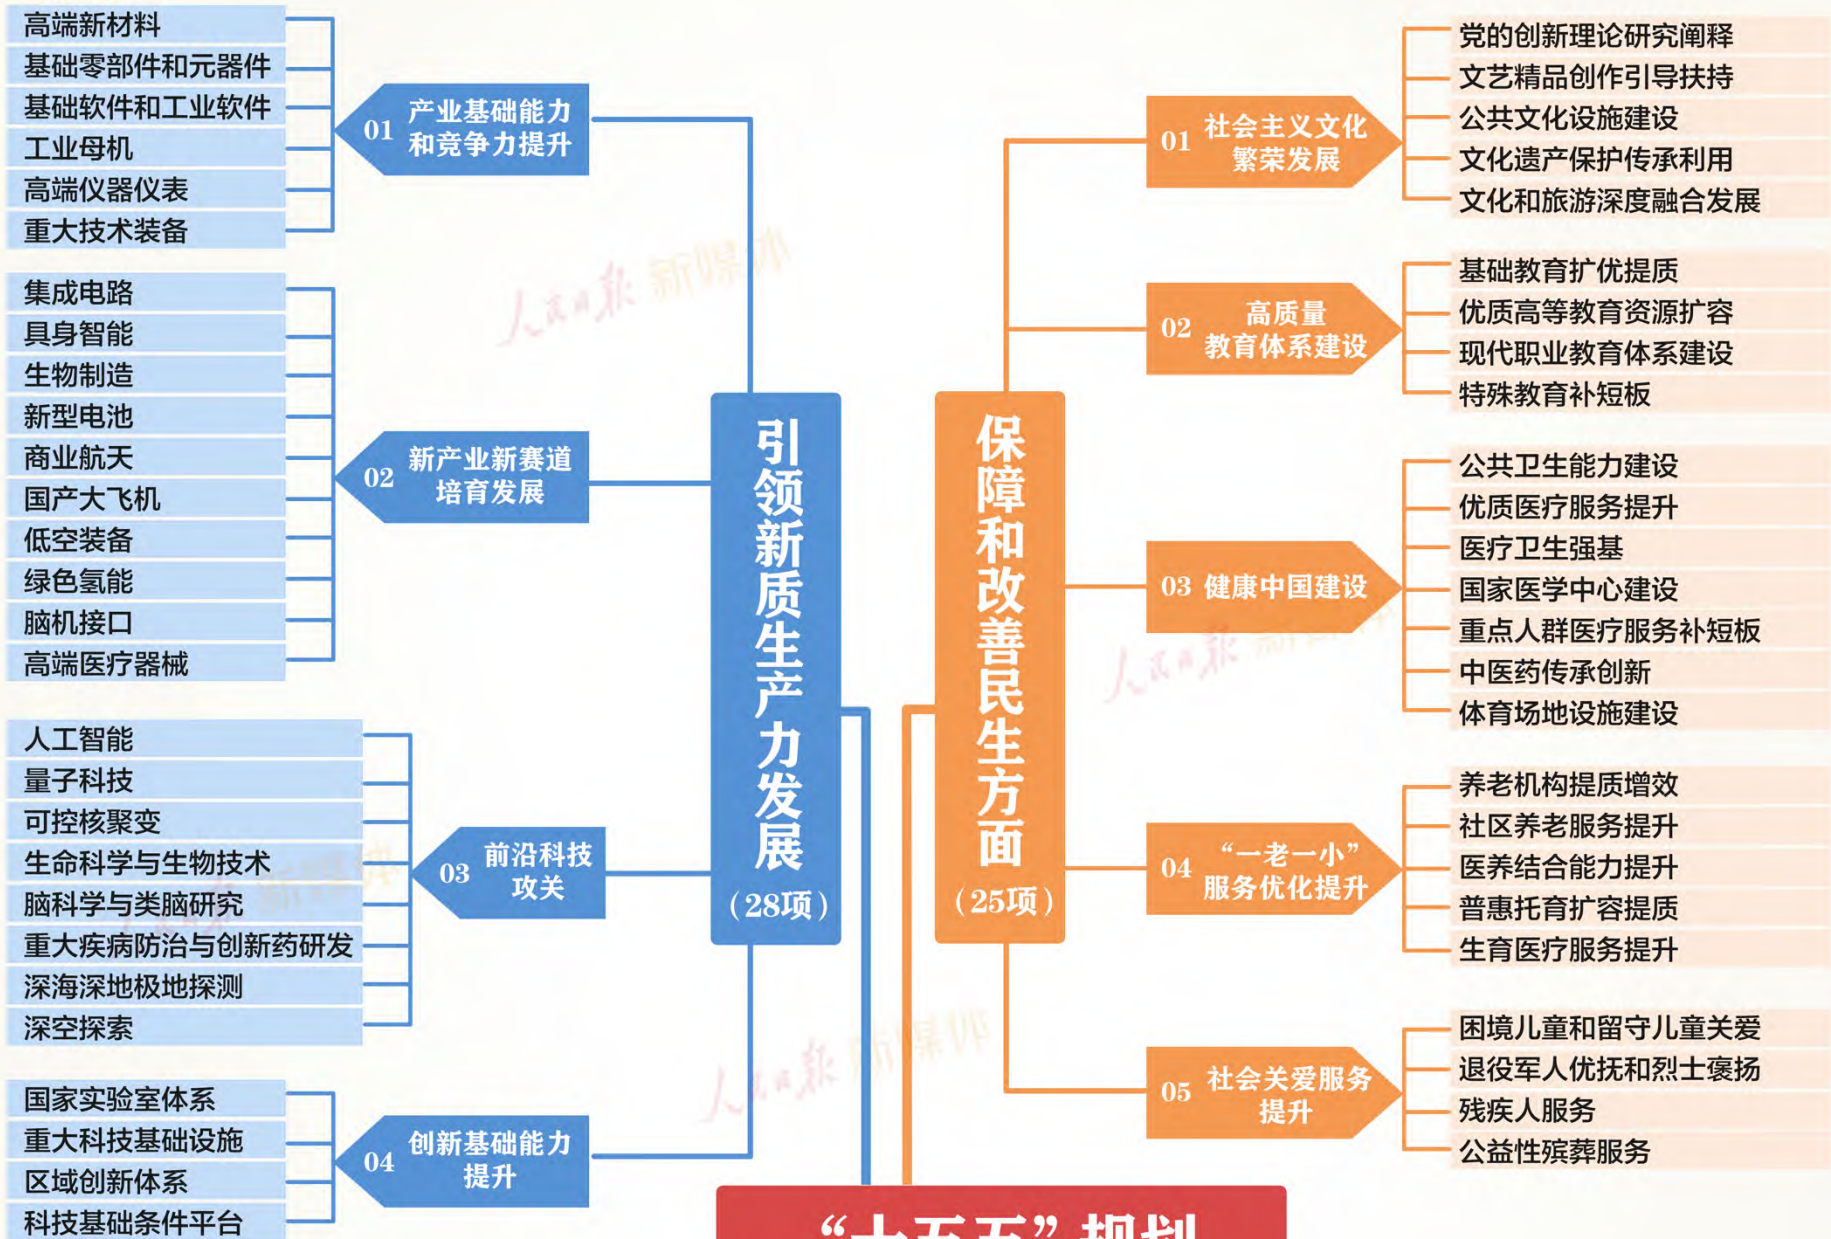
高端新材料
基础零部件和元器件
基础软件和工业软件
工业母机
高端仪器仪表
重大技术装备

01 产业基础能力和竞争力提升

集成电路
具身智能
生物制造
新型电池
商业航天
国产大飞机
低空装备
绿色氢能
脑机接口
高端医疗器械

02 新产业新赛道培育发展

人工智能
量子科技
可控核聚变
生命科学与生物技术
脑科学与类脑研究
重大疾病防治与创新药研发
深海深地极地探测
深空探索

03 前沿科技攻关

国家实验室体系
重大科技基础设施
区域创新体系
科技基础条件平台

04 创新基础能力提升

引领新质生产力发展（28项）

保障和改善民生方面（25项）

01 社会主义文化繁荣发展

党的创新理论研究阐释
文艺精品创作引导扶持
公共文化设施建设
文化遗产保护传承利用
文化和旅游深度融合发展

02 高质量教育体系建设

基础教育扩优提质
优质高等教育资源扩容
现代职业教育体系建设
特殊教育补短板

03 健康中国建设

公共卫生能力建设
优质医疗服务提升
医疗卫生强基
国家医学中心建设
重点人群医疗服务补短板
中医药传承创新
体育场地设施建设

04 “一老一小”服务优化提升

养老机构提质增效
社区养老服务提升
医养结合能力提升
普惠托育扩容提质
生育医疗服务提升

05 社会关爱服务提升

困境儿童和留守儿童关爱
退役军人优抚和烈士褒扬
残疾人服务
公益性殡葬服务

人民日报 新媒体

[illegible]规划